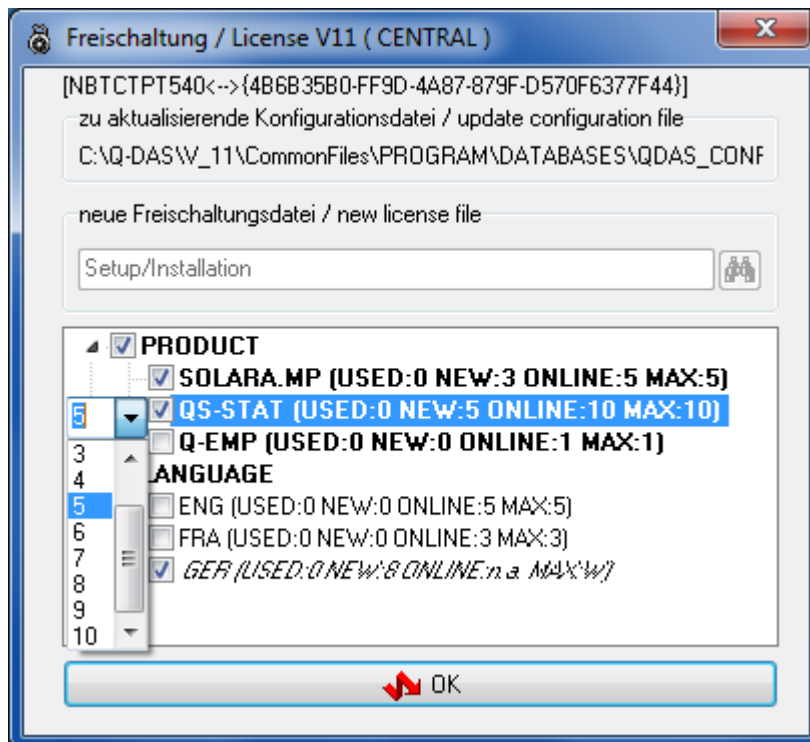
Freischaltung / License V11 ( CENTRAL )

[NBTCTPT540<-->{4B6B35B0-FF9D-4A87-879F-D570F6377F44}]

zu aktualisierende Konfigurationsdatei / update configuration file

C:\Q-DAS\V_11\CommonFiles\PROGRAM\DATABASES\QDAS_CONF

neue Freischaltungsdatei / new license file

Setup/Installation

PRODUCT
SOLARA.MP (USED:0 NEW:3 ONLINE:5 MAX:5)
QS-STAT (USED:0 NEW:5 ONLINE:10 MAX:10)
Q-EMP (USED:0 NEW:0 ONLINE:1 MAX:1)
LANGUAGE
ENG (USED:0 NEW:0 ONLINE:5 MAX:5)
FRA (USED:0 NEW:0 ONLINE:3 MAX:3)
GER (USED:0 NEW:8 ONLINE:n.a. MAX:W)

5
3
4
5
6
7
8
9
10

OK